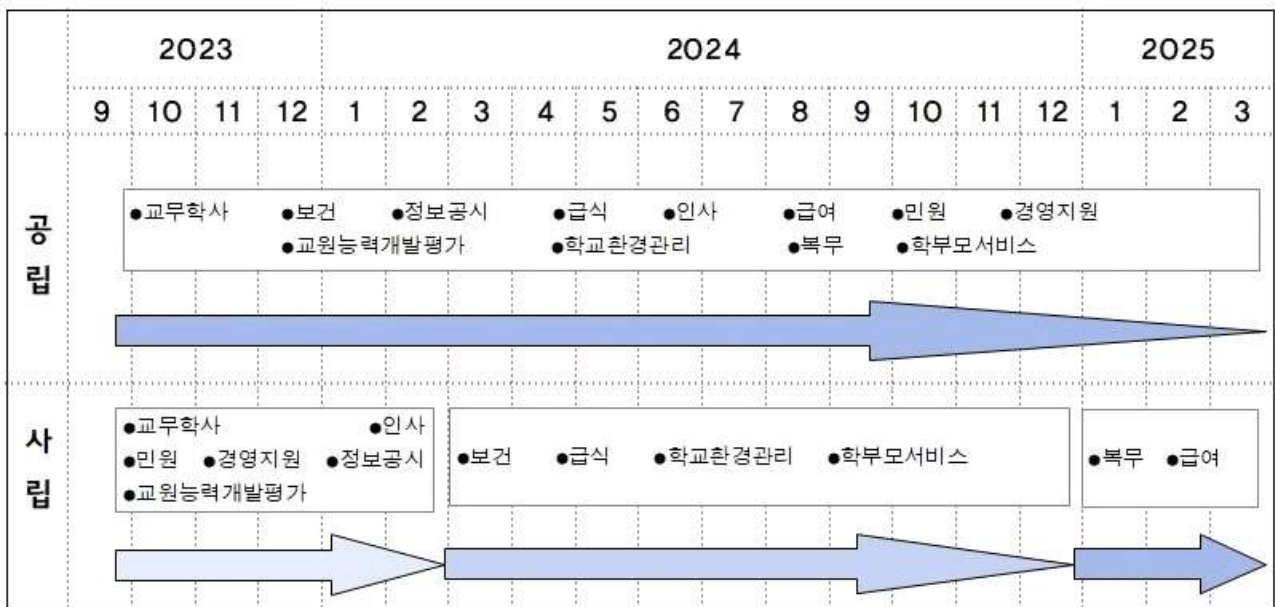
| | 2023 | | | | 2024 | | | | | | | | | | | | 2025 | | |
|---|---|---|---|---|---|---|---|---|---|---|---|---|---|---|---|---|---|---|---|
| | 9 | 10 | 11 | 12 | 1 | 2 | 3 | 4 | 5 | 6 | 7 | 8 | 9 | 10 | 11 | 12 | 1 | 2 | 3 |

공립

●교무학사 ●보건 ●정보공시 ●급식 ●인사 ●급여 ●민원 ●경영지원
●교원능력개발평가 ●학교환경관리 ●복무 ●학부모서비스

사립

●교무학사 ●인사
●민원 ●경영지원 ●정보공시
●교원능력개발평가

●보건 ●급식 ●학교환경관리 ●학부모서비스

●복무 ●급여